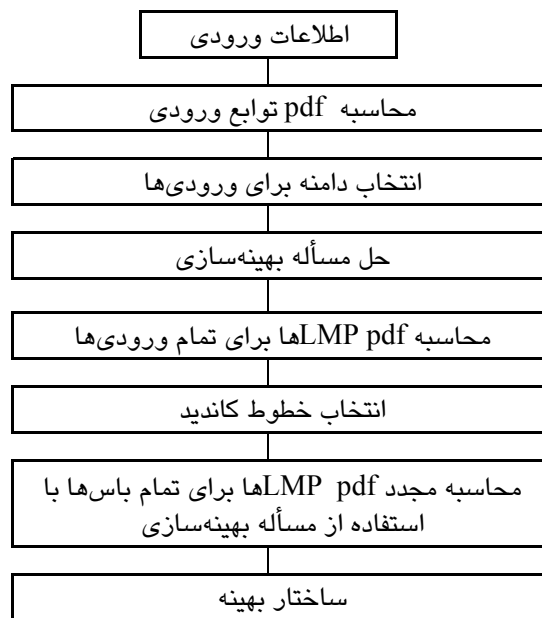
اطلاعات ورودی

محاسبه pdf توابع ورودی

انتخاب دامنه برای ورودی‌ها

حل مسأله بهینه‌سازی

محاسبه pdf LMPها برای تمام ورودی‌ها

انتخاب خطوط کاندید

محاسبه مجدد pdf LMPها برای تمام باس‌ها با استفاده از مسأله بهینه‌سازی

ساختار بهینه